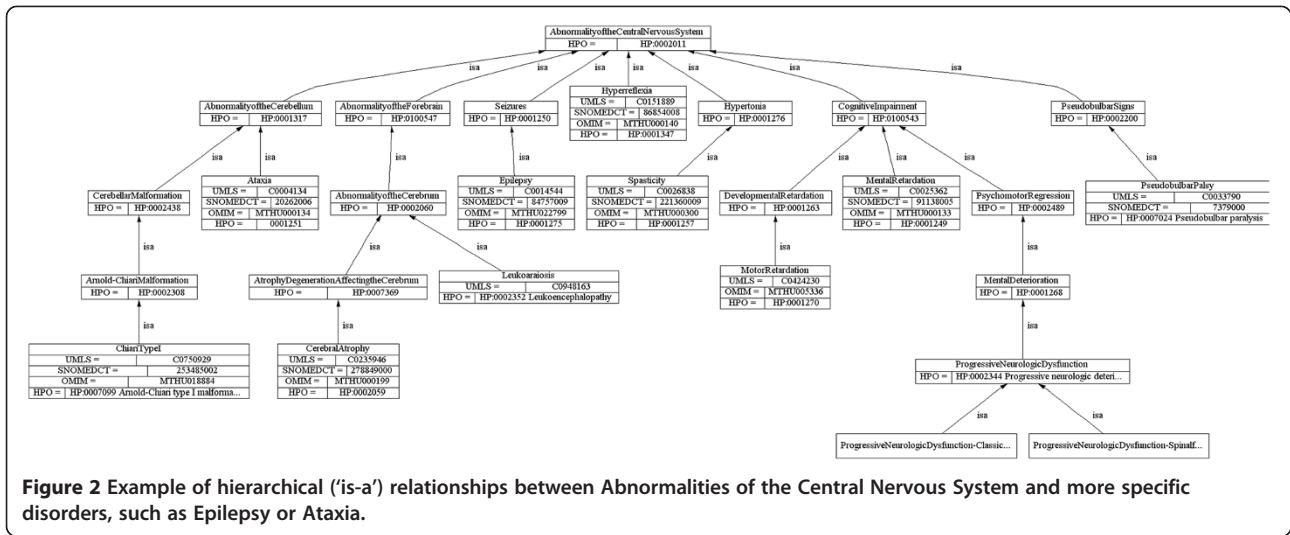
AbnormalityoftheCentralNervousSystem

| HPO = | HP:0002011 |
|---|---|

isa isa isa isa isa isa isa isa

AbnormalityoftheCerebellum

| HPO = | HP:0001317 |
|---|---|

AbnormalityoftheForebrain

| HPO = | HP:0100547 |
|---|---|

Seizures

| HPO = | HP:0001250 |
|---|---|

Hyperreflexia

| UMLS = | C0151889 |
|---|---|
| SNOMEDCT = | 86854008 |
| OMIM = | MTHU000140 |
| HPO = | HP:0001347 |

Hypertonia

| HPO = | HP:0001276 |
|---|---|

CognitiveImpairment

| HPO = | HP:0100543 |
|---|---|

PseudobulbarSigns

| HPO = | HP:0002200 |
|---|---|

isa isa isa isa isa isa isa isa isa

CerebellarMalformation

| HPO = | HP:0002438 |
|---|---|

Ataxia

| UMLS = | C0004134 |
|---|---|
| SNOMEDCT = | 20262006 |
| OMIM = | MTHU000134 |
| HPO = | 0001251 |

AbnormalityoftheCerebrum

| HPO = | HP:0002060 |
|---|---|

Epilepsy

| UMLS = | C0014544 |
|---|---|
| SNOMEDCT = | 84757009 |
| OMIM = | MTHU022799 |
| HPO = | HP:0001275 |

Spasticity

| UMLS = | C0026838 |
|---|---|
| SNOMEDCT = | 221360009 |
| OMIM = | MTHU000300 |
| HPO = | HP:0001257 |

DevelopmentalRetardation

| HPO = | HP:0001263 |
|---|---|

MentalRetardation

| UMLS = | C0025362 |
|---|---|
| SNOMEDCT = | 91138005 |
| OMIM = | MTHU000133 |
| HPO = | HP:0001249 |

PsychomotorRegression

| HPO = | HP:0002489 |
|---|---|

PseudobulbarPalsy

| UMLS = | C0033790 |
|---|---|
| SNOMEDCT = | 7379000 |
| HPO = | HP:0007024 Pseudobulbar paralysis |

isa isa isa isa isa

Arnold-ChiariMalformation

| HPO = | HP:0002308 |
|---|---|

AtrophyDegenerationAffectingtheCerebrum

| HPO = | HP:0007369 |
|---|---|

Leukoaraiosis

| UMLS = | C0948163 |
|---|---|
| HPO = | HP:0002352 Leukoencephalopathy |

MotorRetardation

| UMLS = | C0424230 |
|---|---|
| OMIM = | MTHU005336 |
| HPO = | HP:0001270 |

MentalDeterioration

| HPO = | HP:0001268 |
|---|---|

isa isa isa

ChiariTypeI

| UMLS = | C0750929 |
|---|---|
| SNOMEDCT = | 253485002 |
| OMIM = | MTHU018884 |
| HPO = | HP:0007099 Arnold-Chiari type I malforma... |

CerebralAtrophy

| UMLS = | C0235946 |
|---|---|
| SNOMEDCT = | 278849000 |
| OMIM = | MTHU000199 |
| HPO = | HP:0002059 |

ProgressiveNeurologicDysfunction

| HPO = | HP:0002344 Progressive neurologic deteri... |
|---|---|

isa isa

ProgressiveNeurologicDysfunction-Classic...

ProgressiveNeurologicDysfunction-SpinalF...

**Figure 2** Example of hierarchical ('is-a') relationships between Abnormalities of the Central Nervous System and more specific disorders, such as Epilepsy or Ataxia.